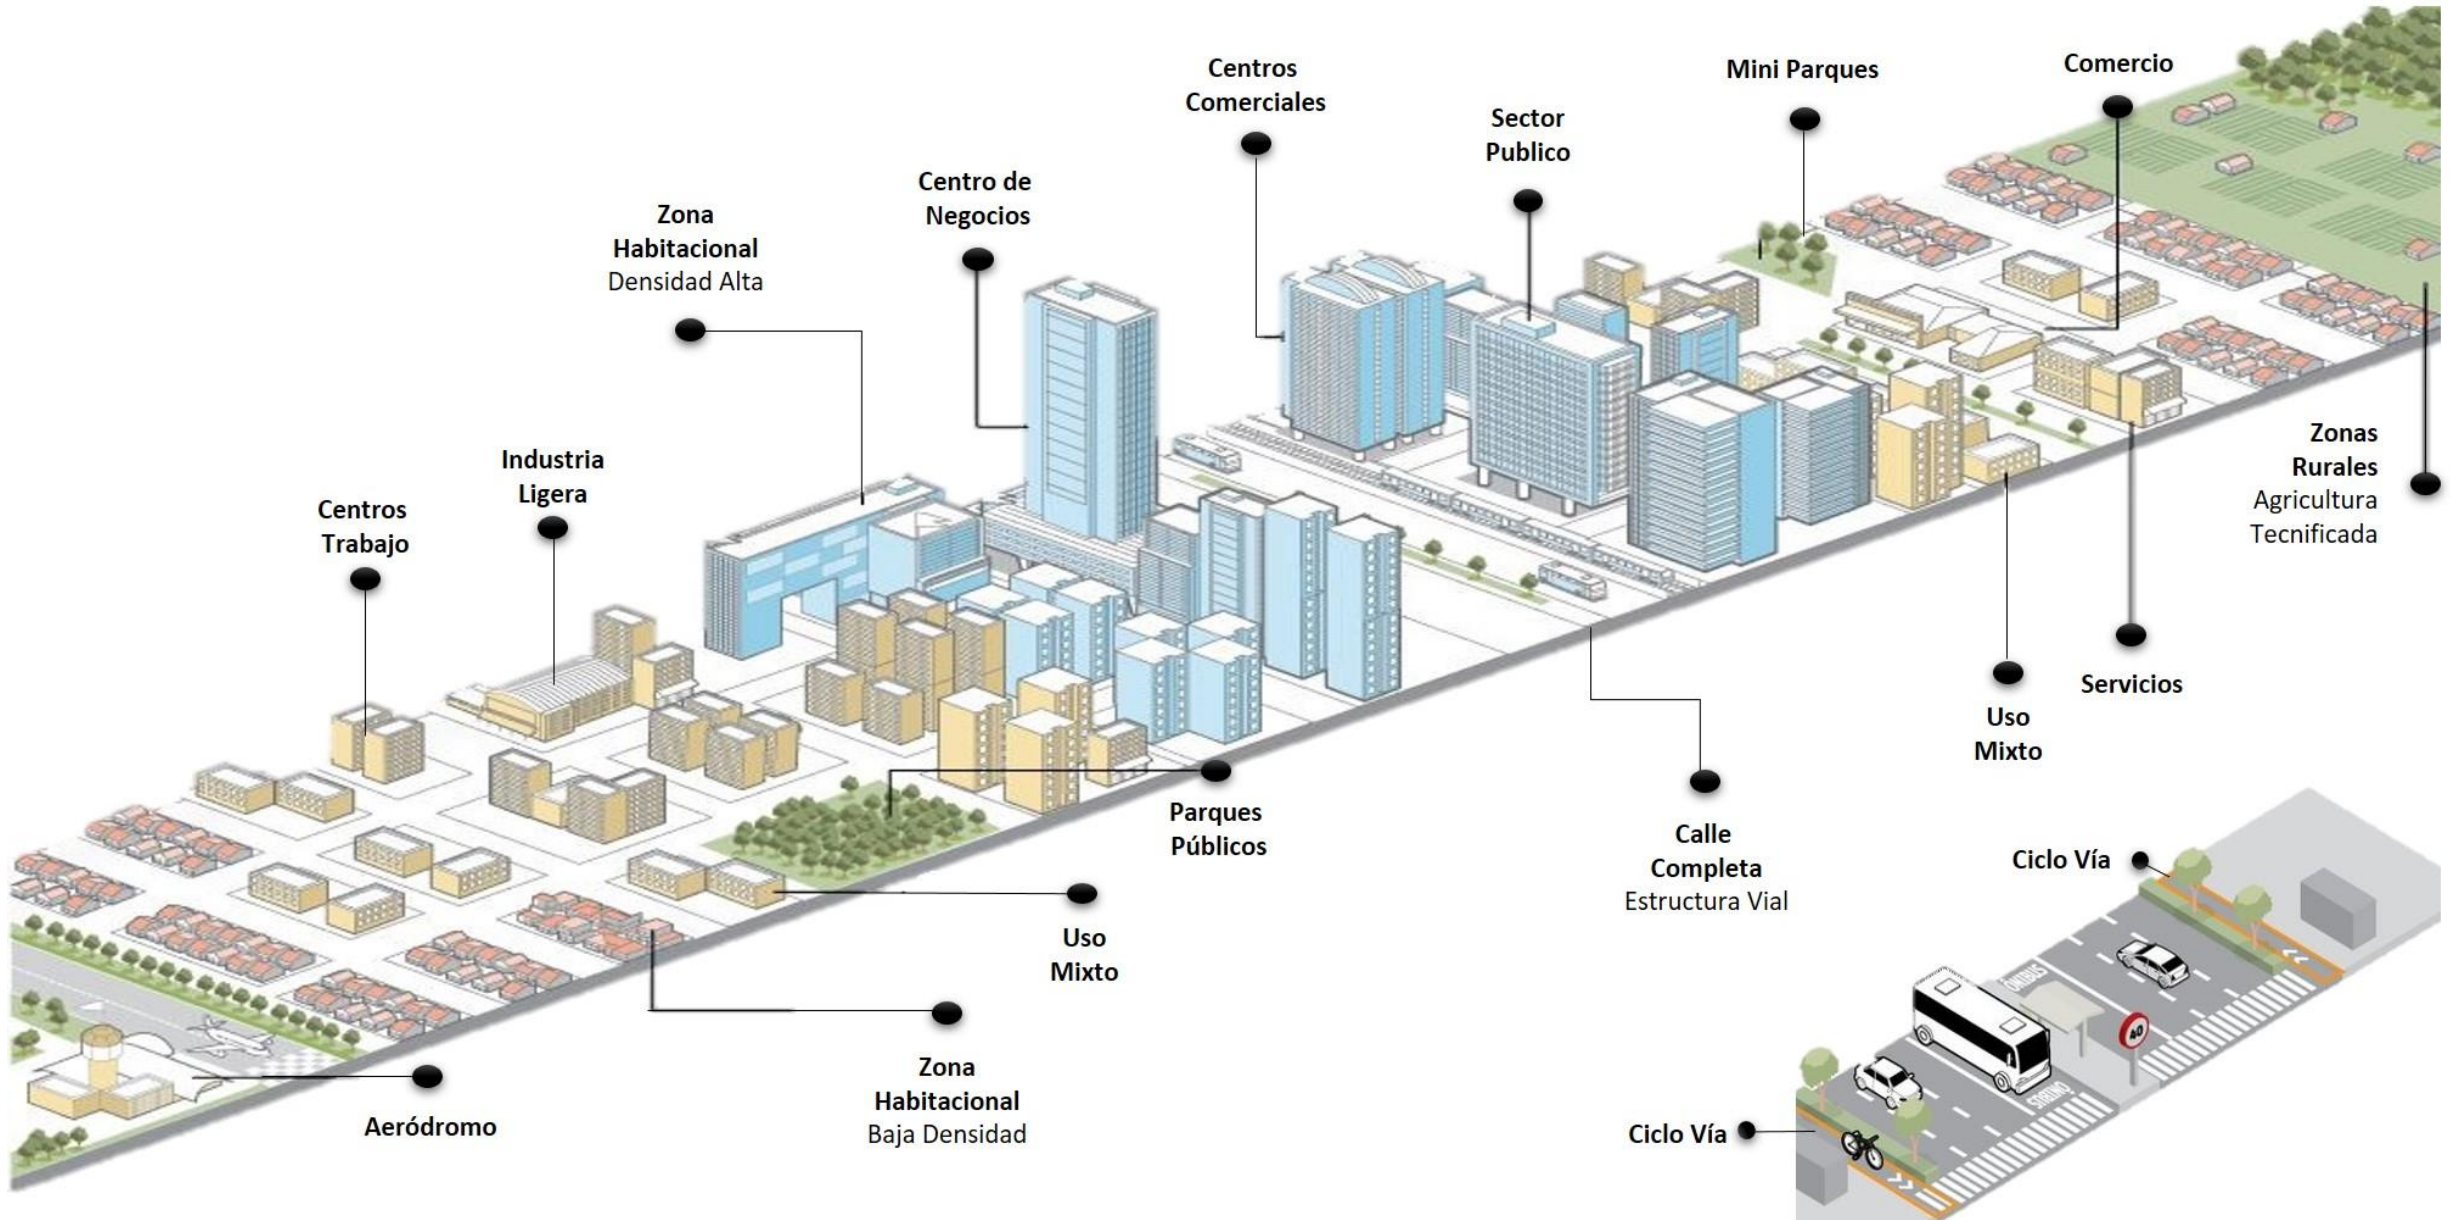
Centros Comerciales

Mini Parques

Comercio

Sector Publico

Centro de Negocios

Zona Habitacional
Densidad Alta

Industria Ligera

Centros Trabajo

Zonas Rurales
Agricultura Tecnificada

Servicios

Uso Mixto

Parques Públicos

Calle Completa
Estructura Vial

Uso Mixto

Ciclo Vía

ONIBUS

40

Zona Habitacional
Baja Densidad

Aeródromo

Ciclo Vía